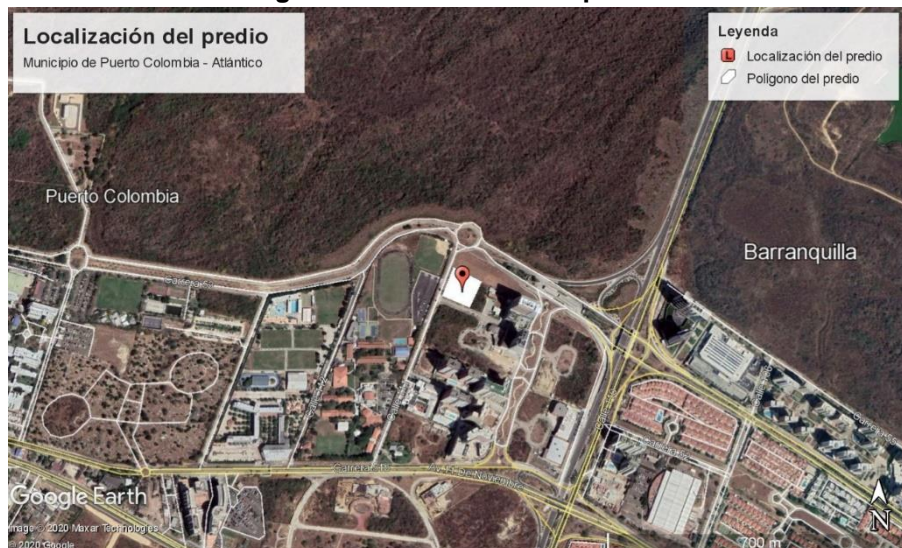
Localización del predio
Municipio de Puerto Colombia - Atlántico

Leyenda
L Localización del predio
Polígono del predio

Puerto Colombia

Barranquilla

Google Earth
Image © 2020 Maxar Technologies
© 2020 Google

700 m

N